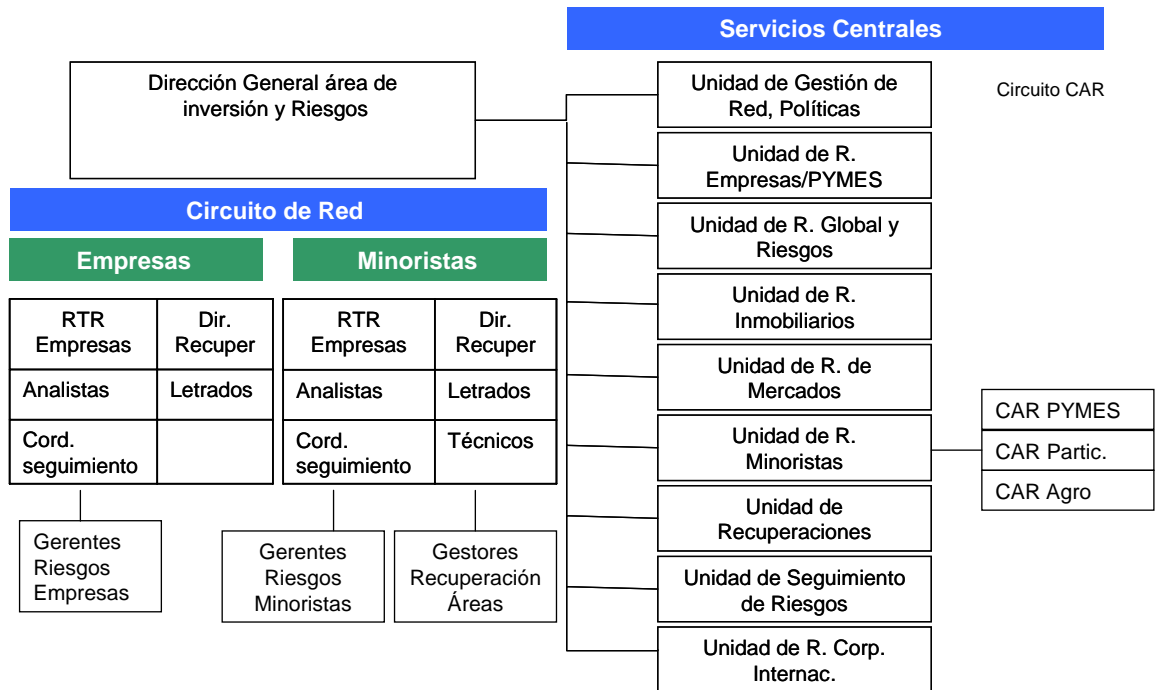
Servicios Centrales

Dirección General área de inversión y Riesgos

Unidad de Gestión de Red, Políticas

Circuito CAR

Unidad de R. Empresas/PYMES

Circuito de Red

Empresas

Minoristas

Unidad de R. Global y Riesgos

Unidad de R. Inmobiliarios

| RTR Empresas | Dir. Recuper |
|---|---|
| Analistas | Letrados |
| Cord. seguimiento | |

| RTR Empresas | Dir. Recuper |
|---|---|
| Analistas | Letrados |
| Cord. seguimiento | Técnicos |

Unidad de R. de Mercados

Unidad de R. Minoristas

CAR PYMES

CAR Partic.

CAR Agro

Unidad de Recuperaciones

Gerentes Riesgos Empresas

Gerentes Riesgos Minoristas

Gestores Recuperación Áreas

Unidad de Seguimiento de Riesgos

Unidad de R. Corp. Internac.